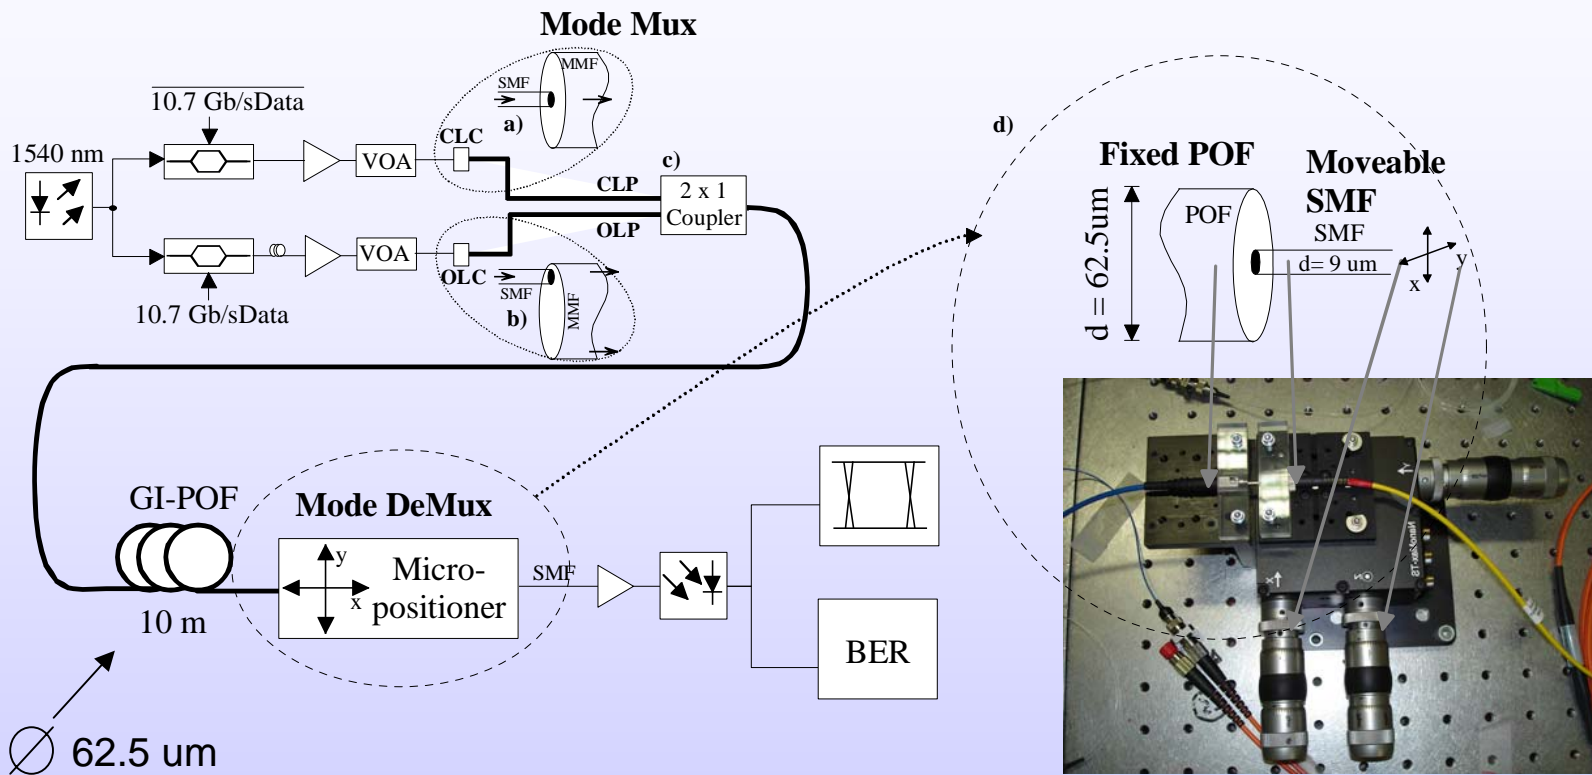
Mode Mux

10.7 Gb/sData

1540 nm

VOA

CLC

SMF

MMF

a)

c)

CLP

2 x 1 Coupler

OLP

VOA

OLC

SMF

MMF

b)

10.7 Gb/sData

d)

Fixed POF

Moveable SMF

d = 62.5um

POF

SMF

d= 9 um

y

x

GI-POF

Mode DeMux

y

x

Micro-positioner

SMF

10 m

BER

$\varnothing$ 62.5 um